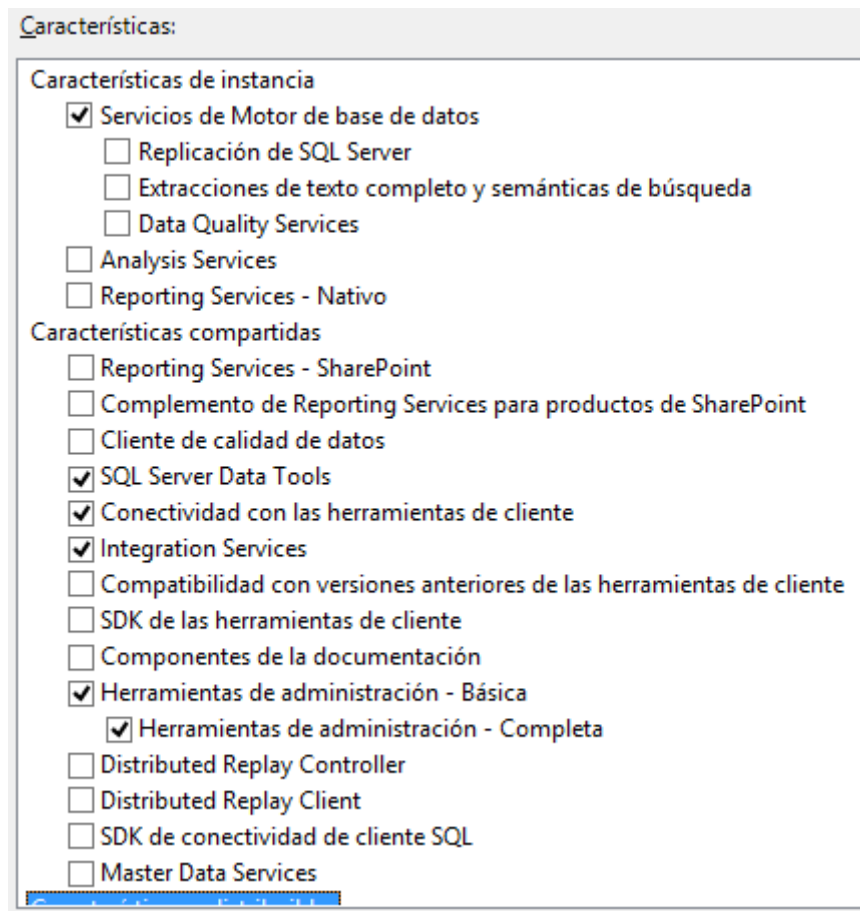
Características:

Características de instancia
Servicios de Motor de base de datos
Replicación de SQL Server
Extracciones de texto completo y semánticas de búsqueda
Data Quality Services
Analysis Services
Reporting Services - Nativo
Características compartidas
Reporting Services - SharePoint
Complemento de Reporting Services para productos de SharePoint
Cliente de calidad de datos
SQL Server Data Tools
Conectividad con las herramientas de cliente
Integration Services
Compatibilidad con versiones anteriores de las herramientas de cliente
SDK de las herramientas de cliente
Componentes de la documentación
Herramientas de administración - Básica
Herramientas de administración - Completa
Distributed Replay Controller
Distributed Replay Client
SDK de conectividad de cliente SQL
Master Data Services
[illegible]